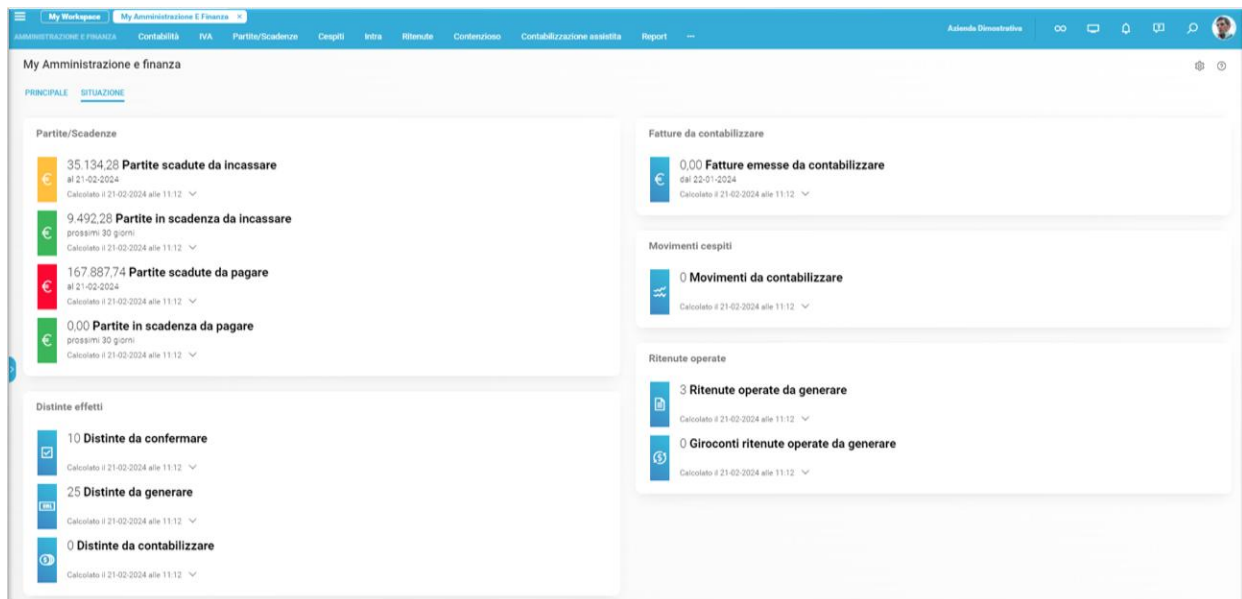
My Workspace | My Amministrazione E Finanza ×

AMMINISTRAZIONE E FINANZA Contabilità IVA Partite/Scadenze Cespiti Intra Ritenute Contenzioso Contabilizzazione assistita Report ···

Azienda Dimostrativa

My Amministrazione e finanza

PRINCIPALE SITUAZIONE

Partite/Scadenze

35.134,28 Partite scadute da incassare
al 21-02-2024
Calcolato il 21-02-2024 alle 11:12

9.492,28 Partite in scadenza da incassare
prossimi 30 giorni
Calcolato il 21-02-2024 alle 11:12

167.887,74 Partite scadute da pagare
al 21-02-2024
Calcolato il 21-02-2024 alle 11:12

0,00 Partite in scadenza da pagare
prossimi 30 giorni
Calcolato il 21-02-2024 alle 11:12

Distinte effetti

10 Distinte da confermare
Calcolato il 21-02-2024 alle 11:12

25 Distinte da generare
Calcolato il 21-02-2024 alle 11:12

0 Distinte da contabilizzare
Calcolato il 21-02-2024 alle 11:12

Fatture da contabilizzare

0,00 Fatture emesse da contabilizzare
dal 22-01-2024
Calcolato il 21-02-2024 alle 11:12

Movimenti cespiti

0 Movimenti da contabilizzare
Calcolato il 21-02-2024 alle 11:12

Ritenute operate

3 Ritenute operate da generare
Calcolato il 21-02-2024 alle 11:12

0 Giroconti ritenute operate da generare
Calcolato il 21-02-2024 alle 11:12